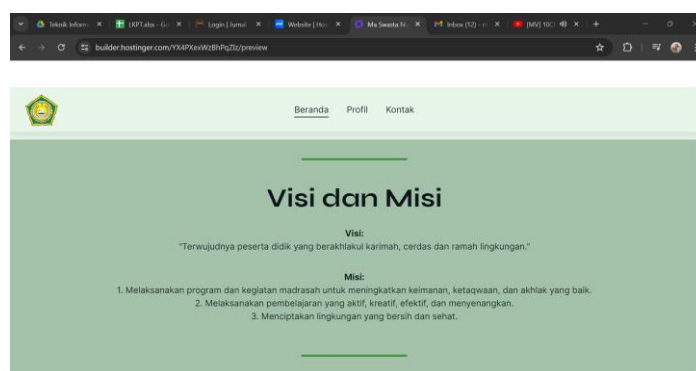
Teknik Inform ×
LKPT.xlsx - Go ×
Login | Jurnal ×
Website | Hos ×
Ma Swasta N ×
Inbox (12) - ×
[MV] 10 ×
+

builder.hostinger.com/YX4PXexWzBhPqZlz/preview

Beranda Profil Kontak

Visi dan Misi

Visi:
"Terwujudnya peserta didik yang berakhlakul karimah, cerdas dan ramah lingkungan."

Misi:
1. Melaksanakan program dan kegiatan madrasah untuk meningkatkan keimanan, ketaqwaan, dan akhlak yang baik.
2. Melaksanakan pembelajaran yang aktif, kreatif, efektif, dan menyenangkan.
3. Menciptakan lingkungan yang bersih dan sehat.